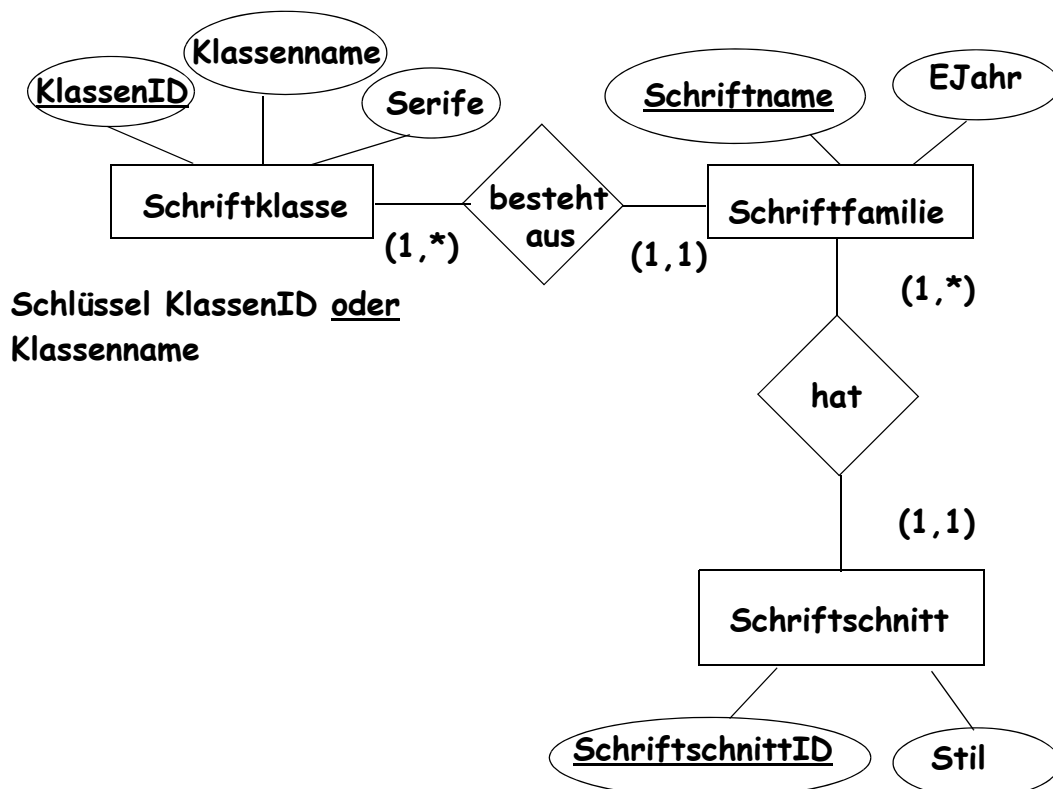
Klassenname

KlassenID

Serife

Schriftname

EJahr

Schriftklasse

besteht aus

Schriftfamilie

(1,*)

(1,1)

(1,*)

Schlüssel KlassenID oder Klassenname

hat

(1,1)

Schriftschnitt

SchriftschnittID

Stil